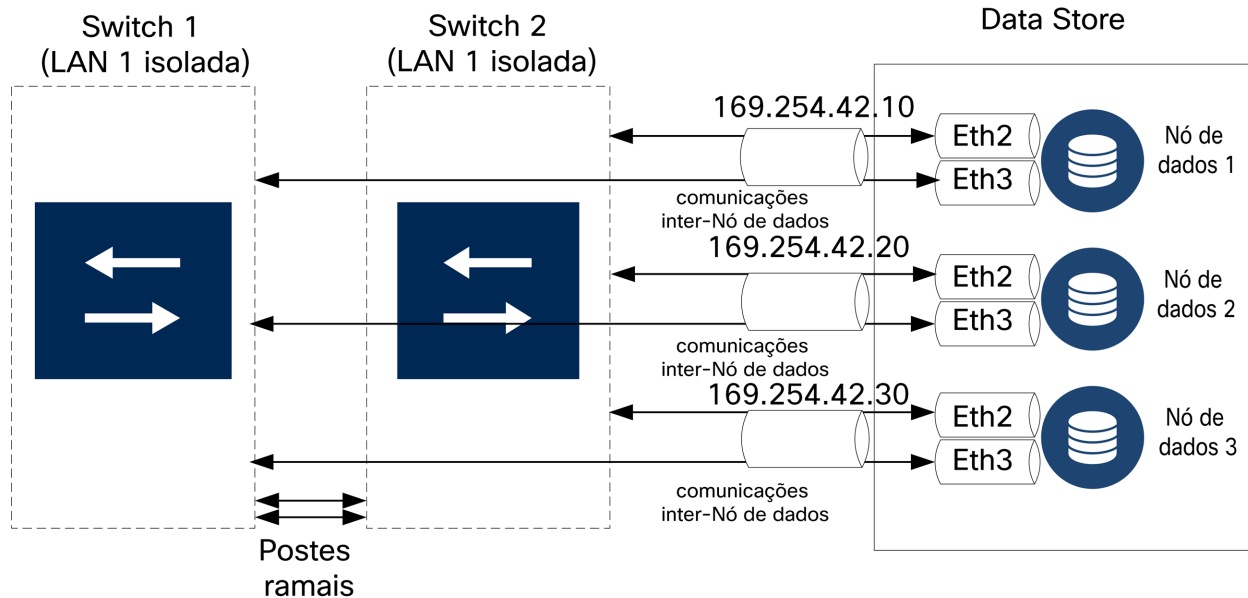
Switch 1
(LAN 1 isolada)

Switch 2
(LAN 1 isolada)

Data Store

169.254.42.10
Eth2
Eth3
Nó de dados 1
comunicações inter-Nó de dados

169.254.42.20
Eth2
Eth3
Nó de dados 2
comunicações inter-Nó de dados

169.254.42.30
Eth2
Eth3
Nó de dados 3
comunicações inter-Nó de dados

Postes ramais